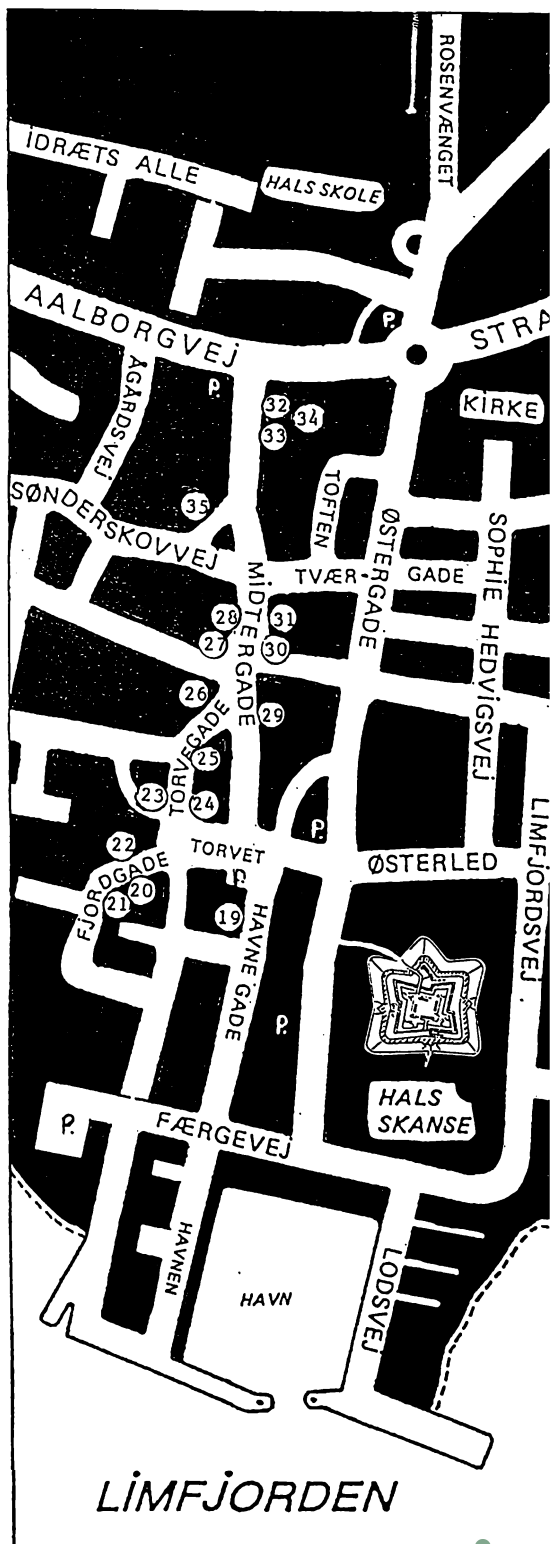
ROSENVÆNGET
IDRÆTS ALLE
HALS SKOLE
AALBORGVEJ
P.
STRA
ÅGÅRDSVEJ
P.
32
34
33
KIRKE
TOFTEN
ØSTERGADE
SOPHIE HEDVIGSVEJ
SØNDERSKOVVEJ
35
MIDTERGADE
TVÆR-GADE
28
31
27
30
26
29
TORVEGADE
25
23
24
P.
LIMFJORDSVEJ
22
TORVET
ØSTERLED
FJORDGADE
20
21
P.
19
HAVNE GADE
P.
HALS SKANSE
P.
FÆRGEVEJ
HAVNEN
HAVN
LODSVEJ
LIMFJORDEN